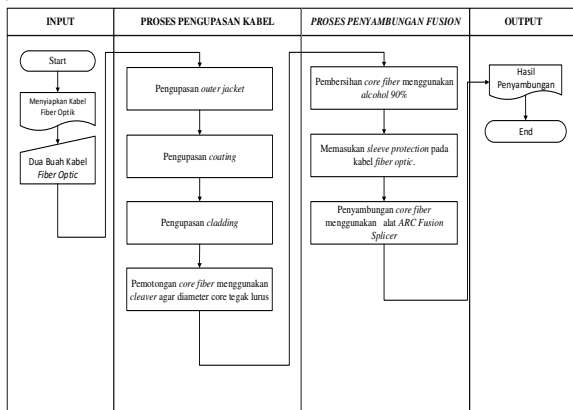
| INPUT | PROSES PENGUPASAN KABEL | PROSES PENYAMBUNGAN FUSION | OUTPUT |
|---|---|---|---|

Start

Menyiapkan Kabel Fiber Optik

Dua Buah Kabel Fiber Optic

Pengupasan outer jacket

Pengupasan coating

Pengupasan cladding

Pemotongan core fiber menggunakan cleaver agar diameter core tegak lurus

Pembersihan core fiber menggunakan alcohol 90%

Memasukan sleeve protection pada kabel fiber optic.

Penyambungan core fiber menggunakan alat ARC Fusion Splicer

Hasil Penyambungan

End